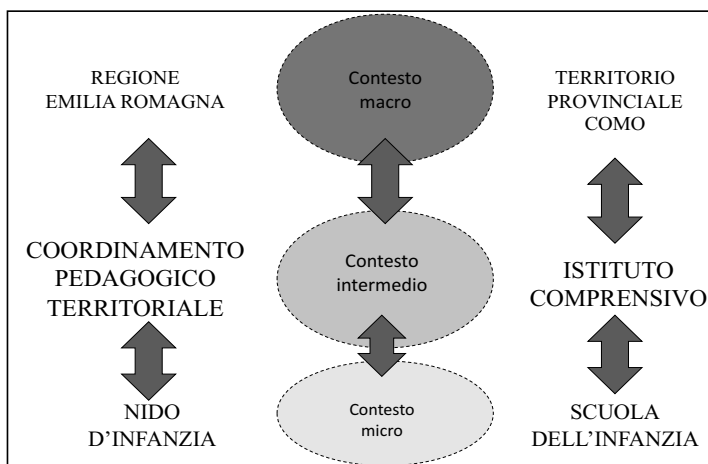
REGIONE
EMILIA ROMAGNA

COORDINAMENTO
PEDAGOGICO
TERRITORIALE

NIDO
D'INFANZIA

Contesto
macro

Contesto
intermedio

Contesto
micro

TERRITORIO
PROVINCIALE
COMO

ISTITUTO
COMPRENSIVO

SCUOLA
DELL'INFANZIA